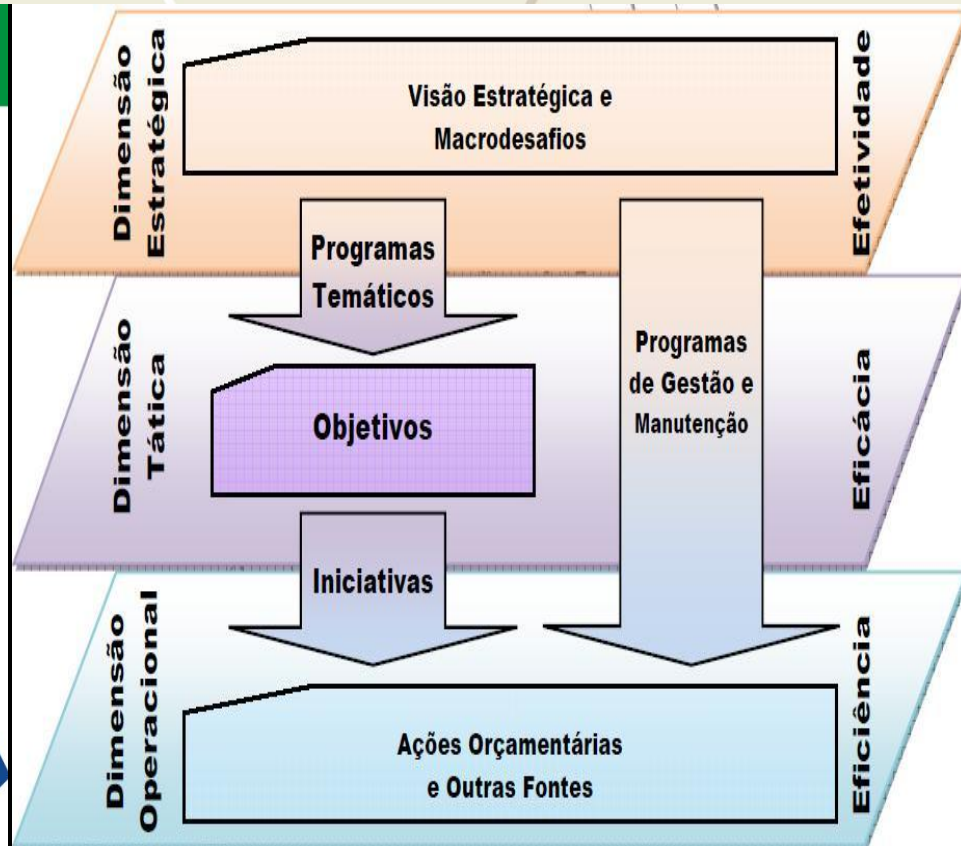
Dimensão Estratégica

Visão Estratégica e Macrodesafios

Efetividade

Programas Temáticos

Dimensão Tática

Objetivos

Programas de Gestão e Manutenção

Eficácia

Iniciativas

Dimensão Operacional

Ações Orçamentárias e Outras Fontes

Eficiência